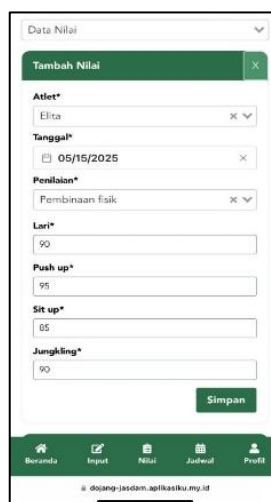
Data Nilai

Tambah Nilai

Atlet*
Elita

Tanggal*
05/15/2025

Penilaian*
Pembinaan fisik

Lari*
90

Push up*
95

Sit up*
85

Jungkling*
90

Simpan

Beranda
Input
Nilai
Jadwal
Profil

dojang-jasdam.aplikasiku.my.id